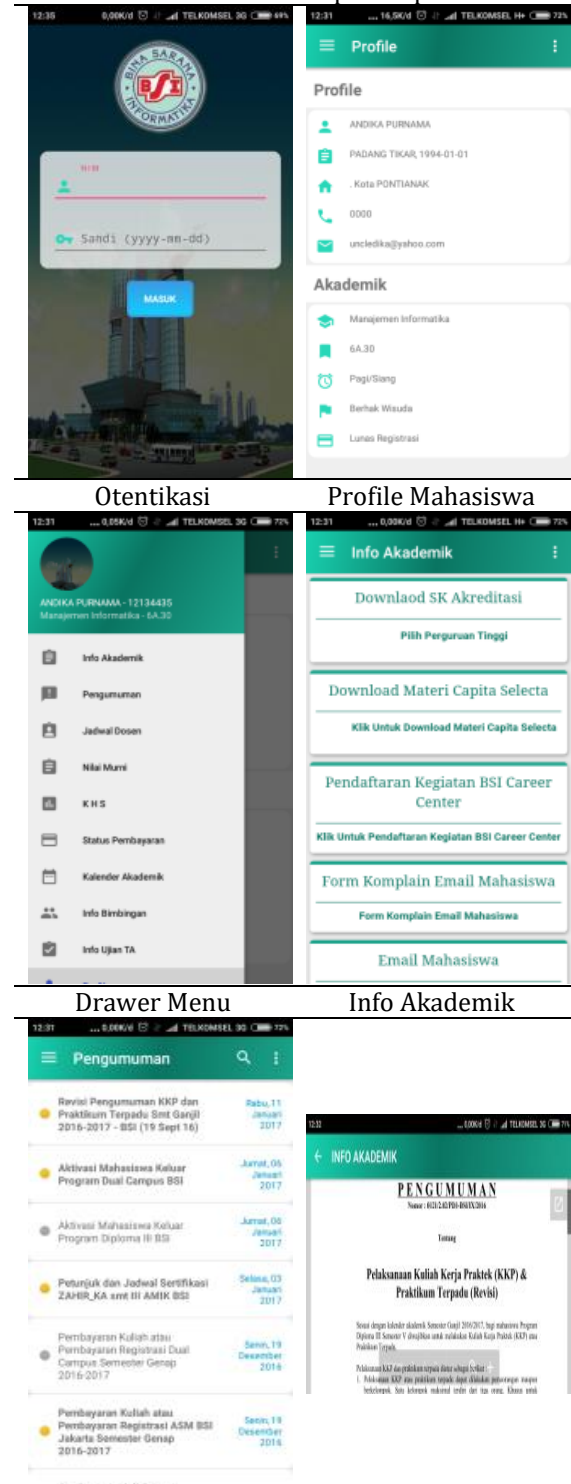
12:35 0,00K/d TELKOMSEL 3G 69%

BINA SARANA INFORMATIKA BSI

NIM

Sandi (yyyy-mm-dd)

MASUK

12:31 16,5K/d TELKOMSEL H+ 72%

Profile

Profile

ANDIKA PURNAMA

PADANG TIKAR, 1994-01-01

. Kota PONTIANAK

0000

uncledika@yahoo.com

Akademik

Manajemen Informatika

6A.30

Pagi/Siang

Berhak Wisuda

Lunas Registrasi

Otentikasi

Profile Mahasiswa

12:31 0,05K/d TELKOMSEL 3G 72%

ANDIKA PURNAMA - 12134435
Manajemen Informatika - 6A.30

Info Akademik

Pengumuman

Jadwal Dosen

Nilai Murni

K H S

Status Pembayaran

Kalender Akademik

Info Bimbingan

Info Ujian TA

12:31 0,00K/d TELKOMSEL H+ 72%

Info Akademik

Downlaod SK Akreditasi

Pilih Perguruan Tinggi

Download Materi Capita Selecta

Klik Untuk Download Materi Capita Selecta

Pendaftaran Kegiatan BSI Career Center

Klik Untuk Pendaftaran Kegiatan BSI Career Center

Form Komplain Email Mahasiswa

Form Komplain Email Mahasiswa

Email Mahasiswa

Drawer Menu

Info Akademik

12:31 0,00K/d TELKOMSEL 3G 72%

Pengumuman

Revisi Pengumuman KKP dan Praktikum Terpadu Smt Ganjil 2016-2017 - BSI (19 Sept 16)
Rabu, 11 Januari 2017

Aktivasi Mahasiswa Keluar Program Dual Campus BSI
Jumat, 06 Januari 2017

Aktivasi Mahasiswa Keluar Program Diploma III BSI
Jumat, 06 Januari 2017

Petunjuk dan Jadwal Sertifikasi ZAHIR_KA smt III AMIK BSI
Selasa, 03 Januari 2017

Pembayaran Kuliah atau Pembayaran Registrasi Dual Campus Semester Genap 2016-2017
Senin, 19 Desember 2016

Pembayaran Kuliah atau Pembayaran Registrasi ASM BSI Jakarta Semester Genap 2016-2017
Senin, 19 Desember 2016

12:32 0,00K/d TELKOMSEL 3G 71%

INFO AKADEMIK

PENGUMUMAN

Nomor : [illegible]

Tentang

Pelaksanaan Kuliah Kerja Praktek (KKP) & Praktikum Terpadu (Revisi)

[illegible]